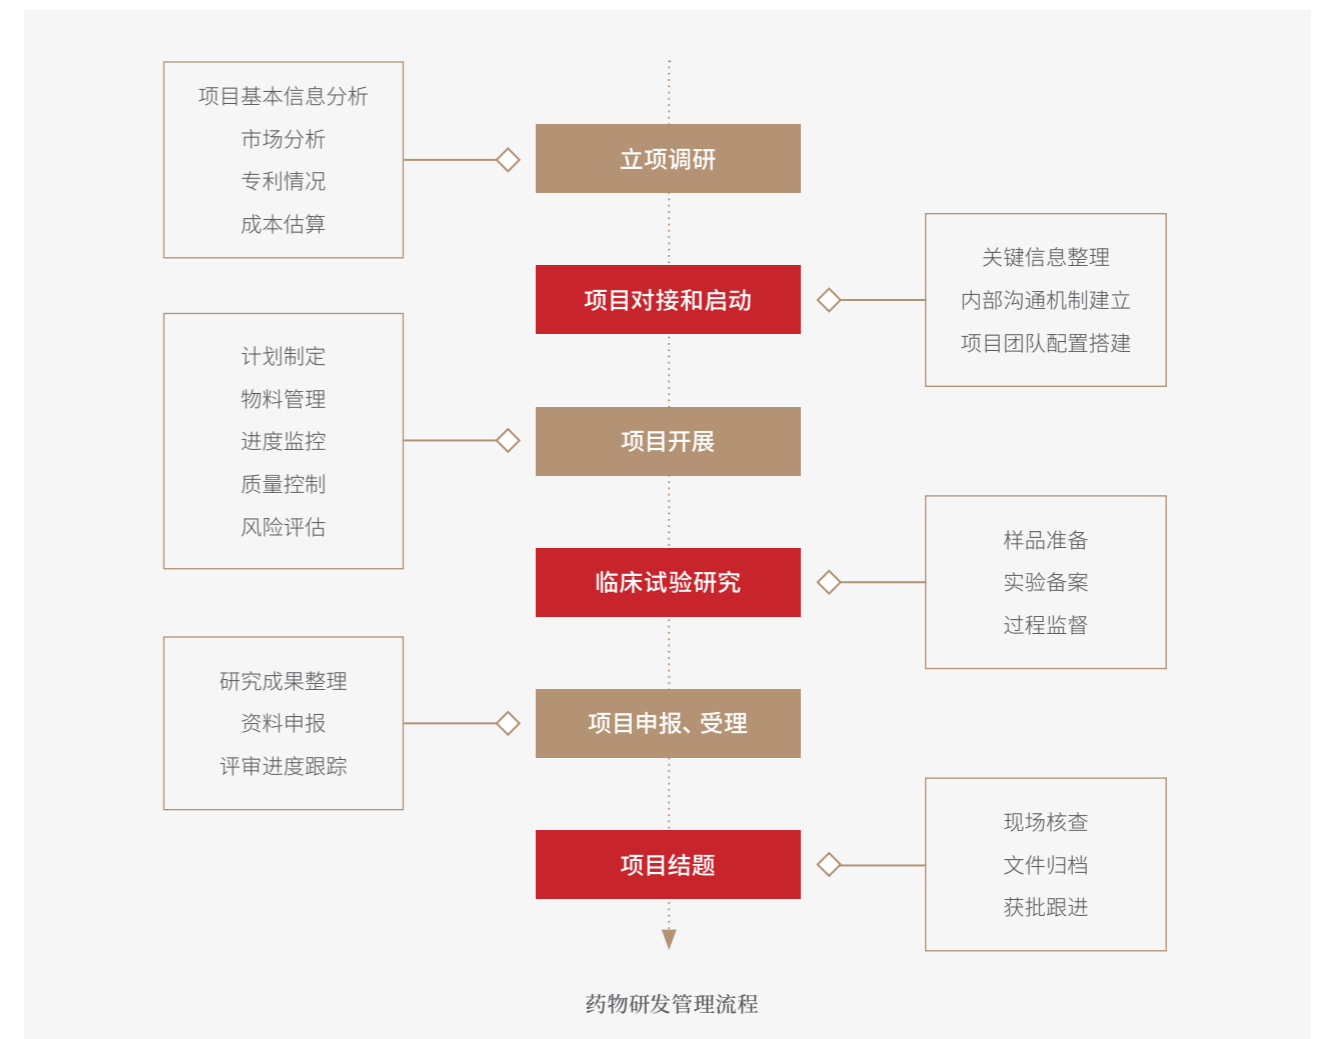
项目基本信息分析
市场分析
专利情况
成本估算

立项调研

项目对接和启动

关键信息整理
内部沟通机制建立
项目团队配置搭建

计划制定
物料管理
进度监控
质量控制
风险评估

项目开展

临床试验研究

样品准备
实验备案
过程监督

研究成果整理
资料申报
评审进度跟踪

项目申报、受理

项目结题

现场核查
文件归档
获批跟进

药物研发管理流程